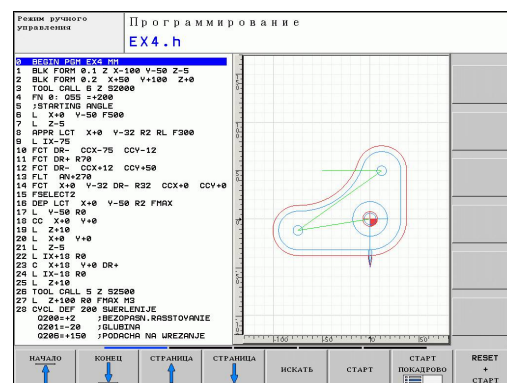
Режим ручного управления

Программирование

EX4.h

0 BEGIN PGM EX4 MM
1 BLK FORM 0.1 Z X-100 Y-50 Z-5
2 BLK FORM 0.2 X+50 Y+100 Z+0
3 TOOL CALL 6 Z S2000
4 FN 0: Q55 =+200
5 ;STARTING ANGLE
6 L X+0 Y-50 F500
7 L Z-5
8 APPR LCT X+0 Y-32 R2 RL F300
9 L IX-75
10 FCT DR- CCX-75 CCY-12
11 FCT DR+ R70
12 FCT DR- CCX+12 CCY+50
13 FLT AN+270
14 FCT X+0 Y-32 DR- R32 CCX+0 CCY+0
15 FSELECT2
16 DEP LCT X+0 Y-50 R2 FMAX
17 L Y-50 R0
18 CC X+0 Y+0
19 L Z+10
20 L X+0 Y+0
21 L Z-5
22 L IX+18 R0
23 C X+18 Y+0 DR+
24 L IX-18 R0
25 L Z+10
26 TOOL CALL 5 Z S2500
27 L Z+100 R0 FMAX M3
28 CYCL DEF 200 SWERLENIE
Q200=+2 ;BEZOPASN.RASSTOYANIE
Q201=-20 ;GLUBINA
Q206=+150 ;PODACHA NA WREZANJE

НАЧАЛО | КОНЕЦ | СТРАНИЦА | СТРАНИЦА | ИСКАТЬ | СТАРТ | СТАРТ ПОКАДРОВО | RESET + СТАРТ